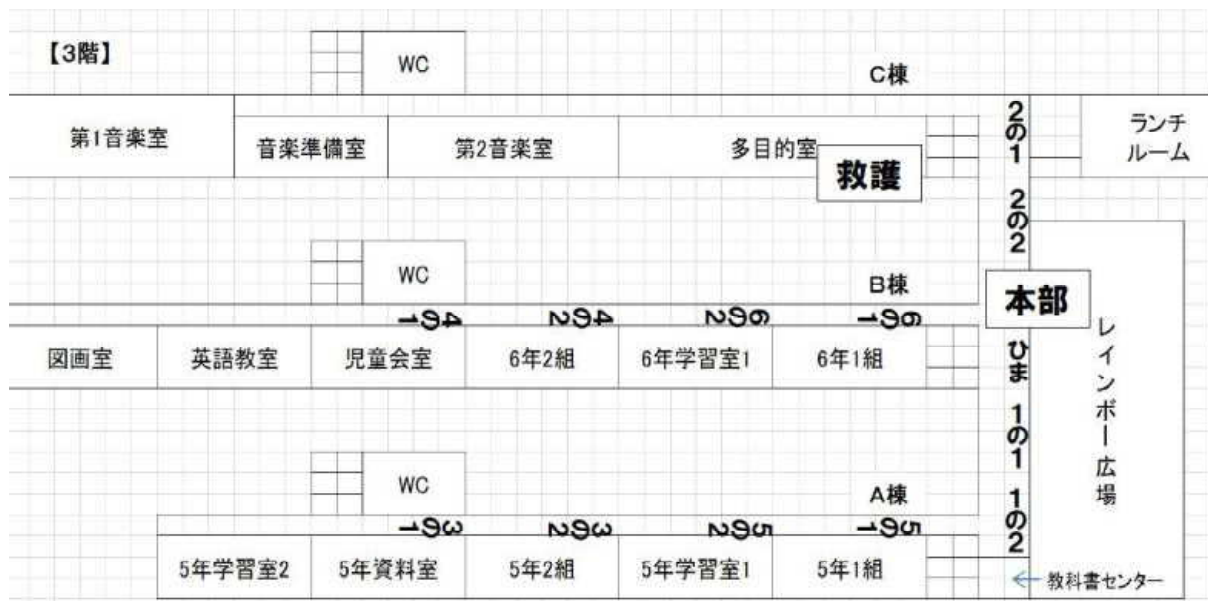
【3階】

WC

C棟

第1音楽室

音楽準備室

第2音楽室

多目的室

救護

2の1

ランチルーム

2の2

WC

B棟

本部

4の1

4の2

6の2

6の1

図画室

英語教室

児童会室

6年2組

6年学習室1

6年1組

ひま

1の1

レインボー広場

WC

A棟

3の1

3の2

5の2

5の1

1の2

5年学習室2

5年資料室

5年2組

5年学習室1

5年1組

← 教科書センター